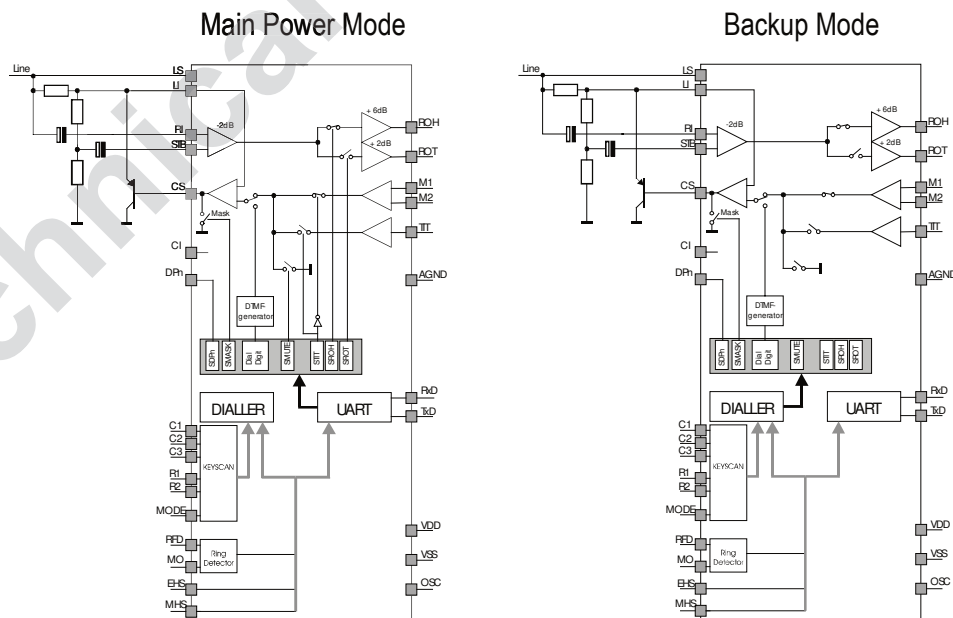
Main Power Mode

Line
LS
LI
RI
STB
CS
Mask
CI
DPn
-2dB
+6dB
+2dB
ROH
ROT
M1
M2
TIT
AGND
DTMF-generator
SDPn
SMASK
Dial Digit
SMUTE
STIT
SROH
SROT
DIALLER
UART
RxD
TxD
C1
C2
C3
R1
R2
KEYSCAN
MODE
RFD
MO
Ring Detector
EHS
MHS
VDD
VSS
OSC

Backup Mode

Line
LS
LI
RI
STB
CS
Mask
CI
DPn
-2dB
+6dB
+2dB
ROH
ROT
M1
M2
TIT
AGND
DTMF-generator
SDPn
SMASK
Dial Digit
SMUTE
STIT
SROH
SROT
DIALLER
UART
RxD
TxD
C1
C2
C3
R1
R2
KEYSCAN
MODE
RFD
MO
Ring Detector
EHS
MHS
VDD
VSS
OSC